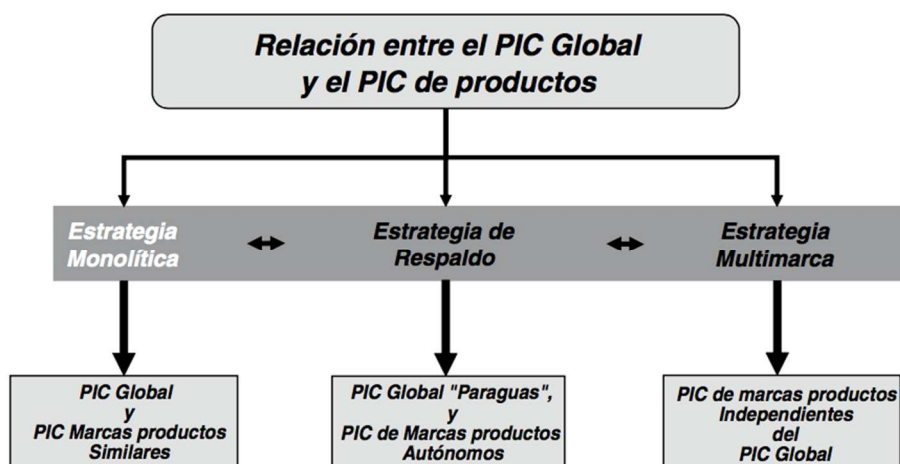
Relación entre el PIC Global y el PIC de productos

Estrategia Monolítica

Estrategia de Respaldo

Estrategia Multimarca

PIC Global y PIC Marcas productos Similares

PIC Global "Paraguas", y PIC de Marcas productos Autónomos

PIC de marcas productos Independientes del PIC Global